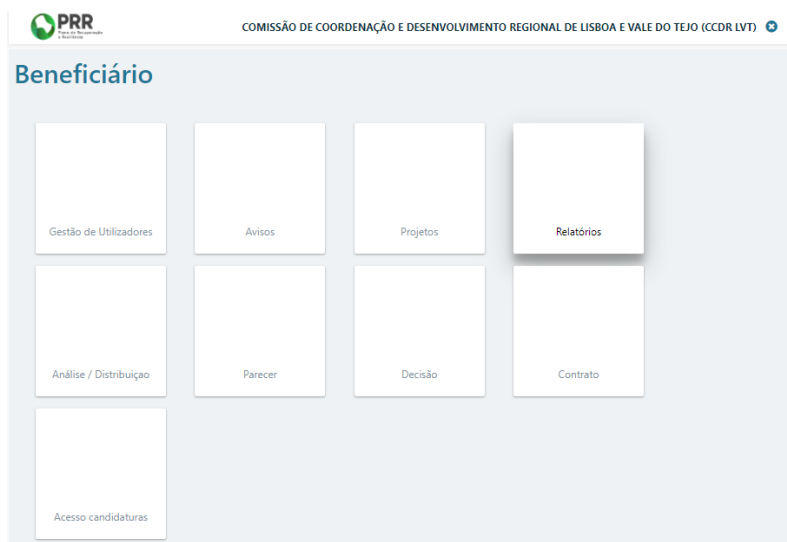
PRR
Plano de Recuperação e Resiliência

COMISSÃO DE COORDENAÇÃO E DESENVOLVIMENTO REGIONAL DE LISBOA E VALE DO TEJO (CCDR LVT)

Beneficiário

Gestão de Utilizadores

Avisos

Projetos

Relatórios

Análise / Distribuiçao

Parecer

Decisão

Contrato

Acesso candidaturas